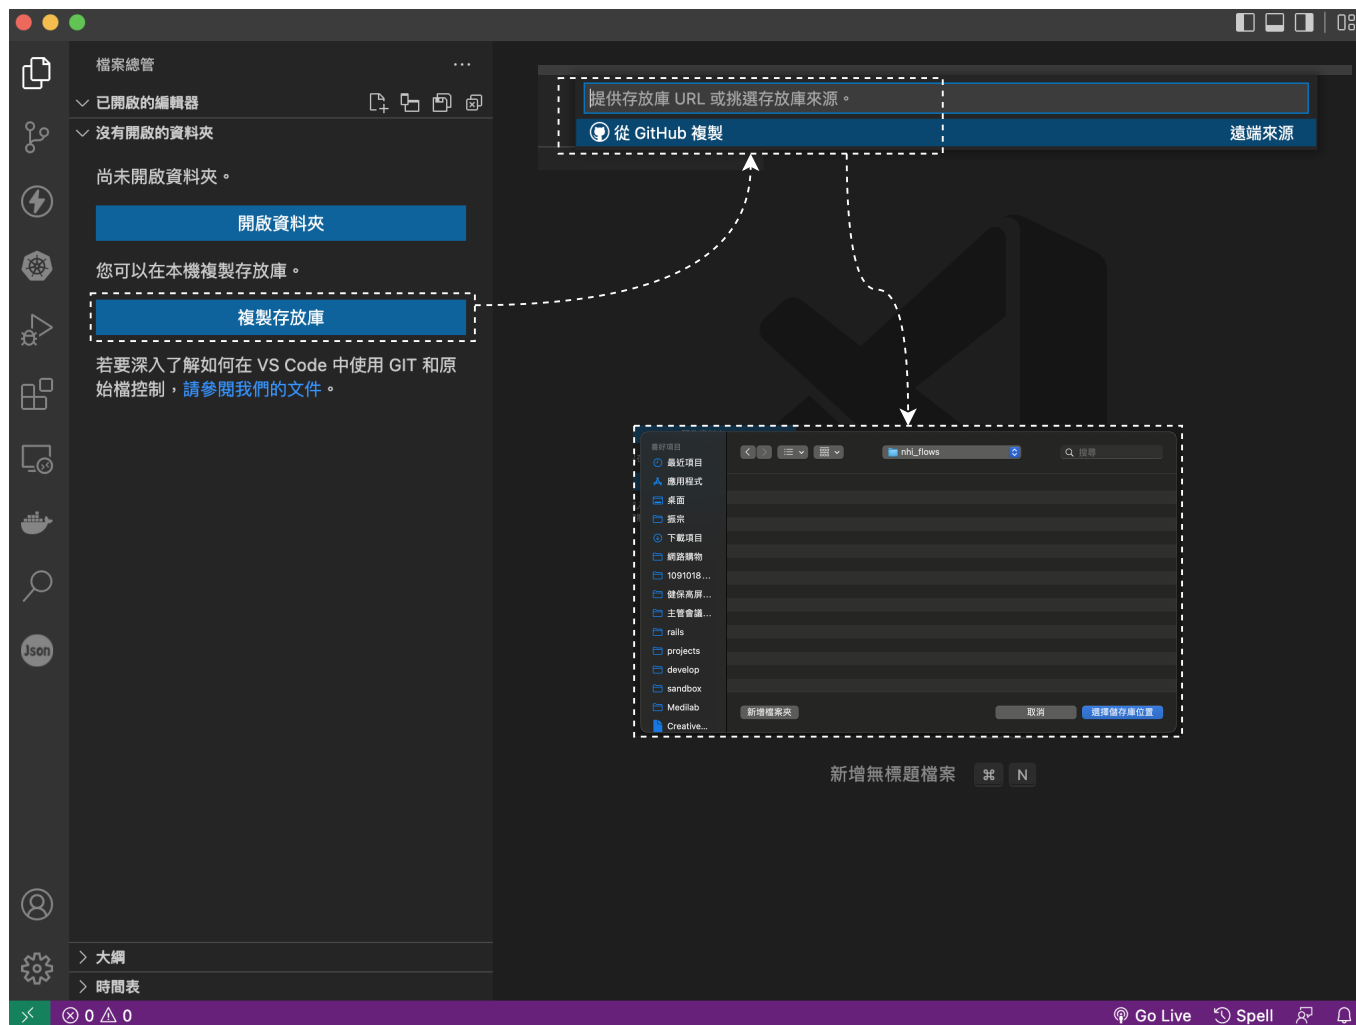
檔案總管 ···

已開啟的編輯器

沒有開啟的資料夾

尚未開啟資料夾。

開啟資料夾

您可以在本機複製存放庫。

複製存放庫

若要深入了解如何在 VS Code 中使用 GIT 和原始檔控制，請參閱我們的文件。

提供存放庫 URL 或挑選存放庫來源。

從 GitHub 複製 遠端來源

喜好項目
最近項目
應用程式
桌面
振宗
下載項目
網路購物
1091018...
健保高屏...
主管會議...
rails
projects
develop
sandbox
Medilab
Creative...

nhi_flows

搜尋

新增檔案夾 取消 選擇儲存庫位置

新增無標題檔案 ⌘ N

大綱

時間表

⊗ 0 ⚠ 0 Go Live Spell